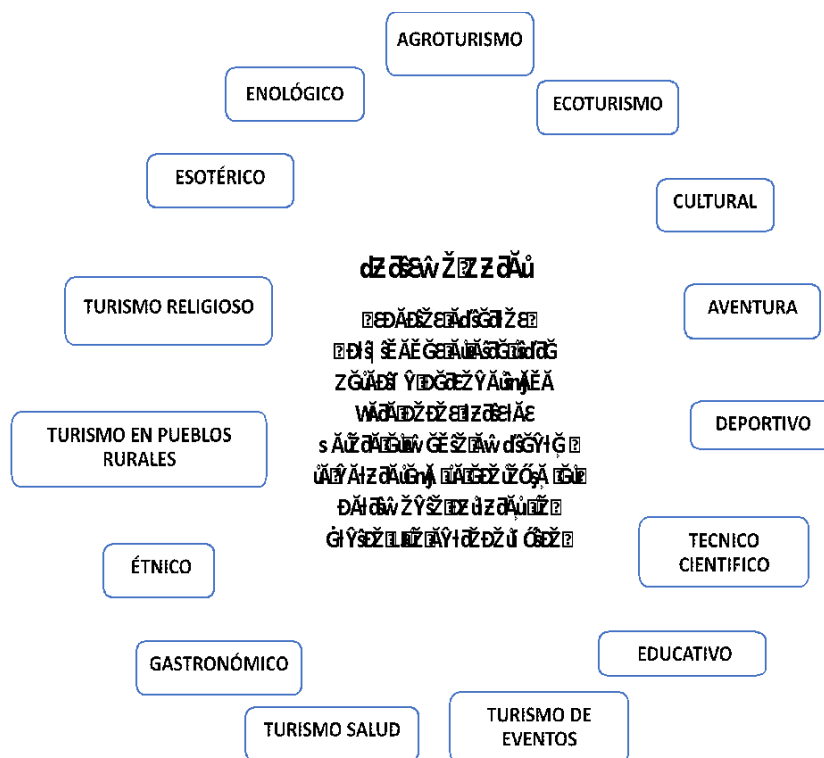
AGROTURISMO

ENOLÓGICO

ECOTURISMO

ESOTÉRICO

CULTURAL

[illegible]

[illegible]

TURISMO RELIGIOSO

AVENTURA

DEPORTIVO

TURISMO EN PUEBLOS RURALES

ÉTNICO

TECNICO CIENTIFICO

EDUCATIVO

GASTRONÓMICO

TURISMO SALUD

TURISMO DE EVENTOS